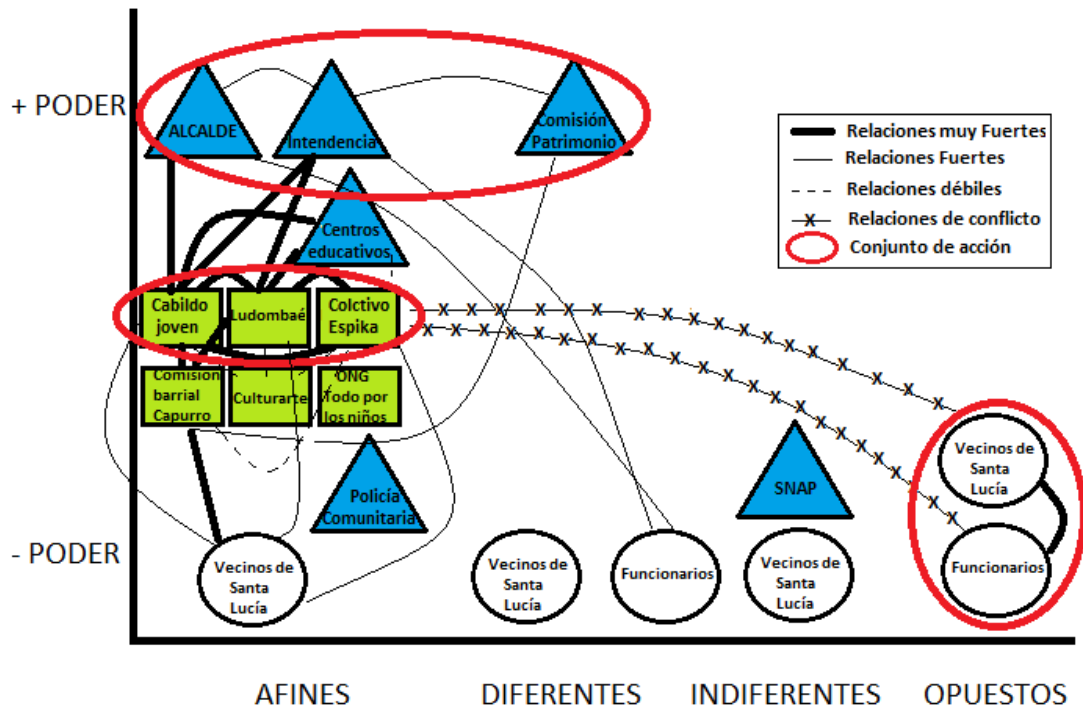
+ PODER

ALCALDE

Intendencia

Comisión Patrimonio

Relaciones muy Fuertes
Relaciones Fuertes
Relaciones débiles
Relaciones de conflicto
Conjunto de acción

Centros educativos

Cabildo joven

Ludombaé

Colctivo Espika

Comision barrial Capurro

Culturarte

ONG Todo por los niños

Policía Comunitaria

SNAP

Vecinos de Santa Lucía

Funcionarios

- PODER

Vecinos de Santa Lucía

Vecinos de Santa Lucía

Funcionarios

Vecinos de Santa Lucía

AFINES

DIFERENTES

INDIFERENTES

OPUESTOS